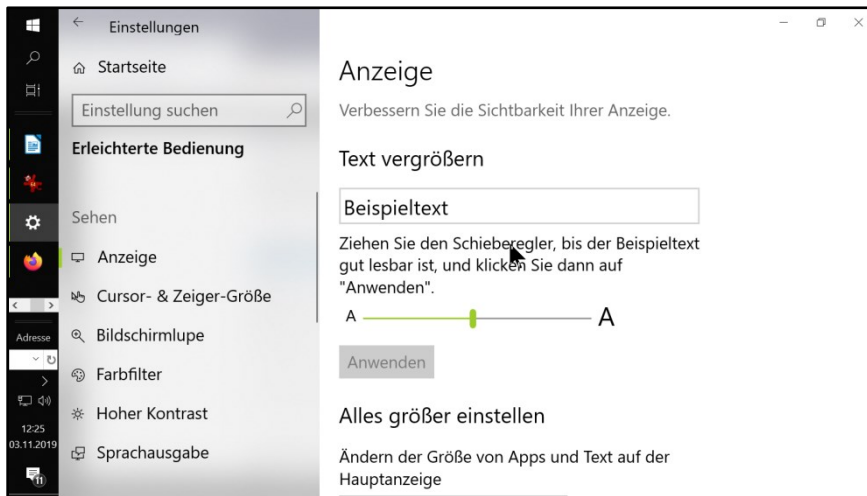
Einstellungen

Startseite

Einstellung suchen

Erleichterte Bedienung

Sehen

Anzeige

Cursor- & Zeiger-Größe

Bildschirmlupe

Farbfilter

Hoher Kontrast

Sprachausgabe

Adresse

12:25
03.11.2019

Anzeige

Verbessern Sie die Sichtbarkeit Ihrer Anzeige.

Text vergrößern

Beispieltext

Ziehen Sie den Schieberegler, bis der Beispieltext gut lesbar ist, und klicken Sie dann auf "Anwenden".

A A

Anwenden

Alles größer einstellen

Ändern der Größe von Apps und Text auf der Hauptanzeige